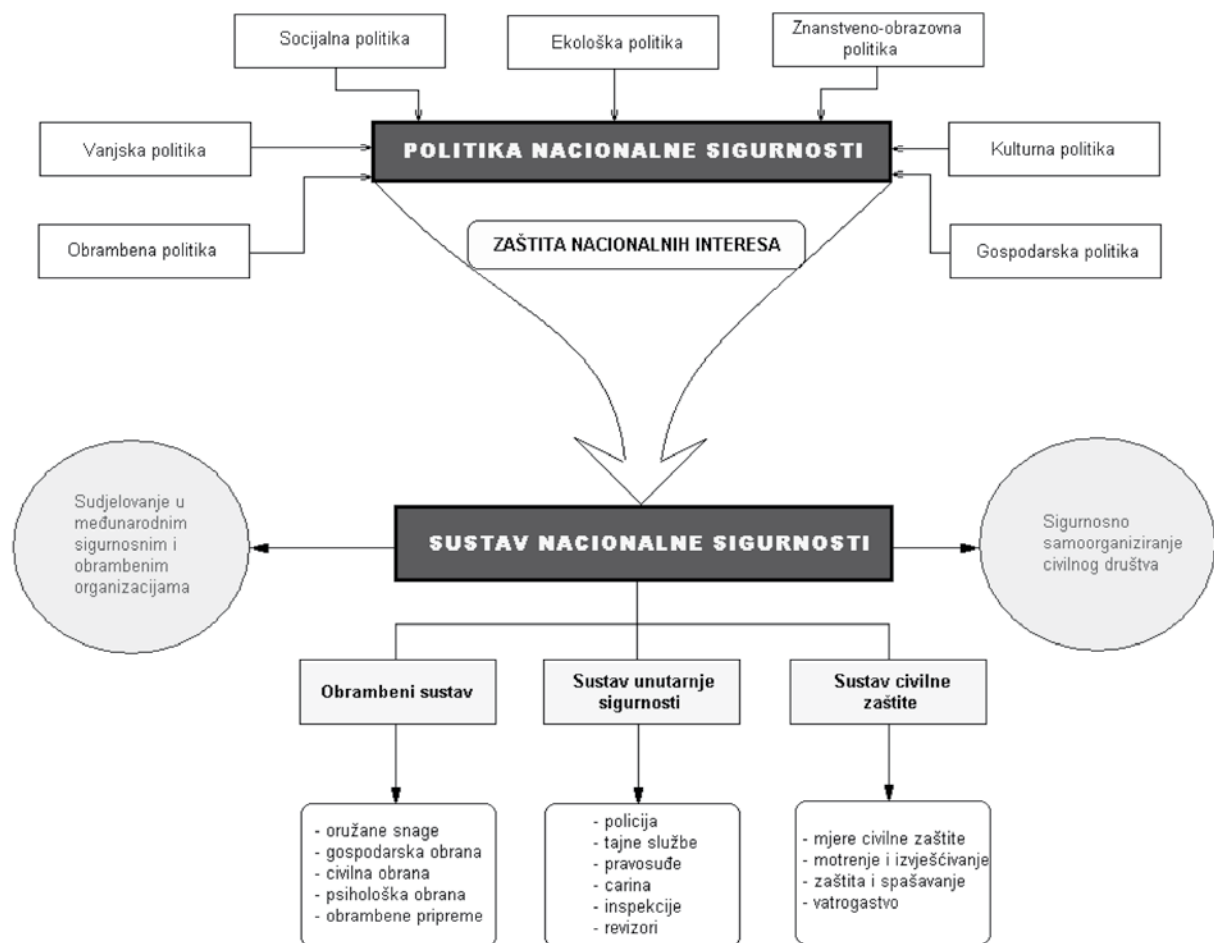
Socijalna politika

Ekološka politika

Znanstveno-obrazovna politika

Vanjska politika

POLITIKA NACIONALNE SIGURNOSTI

Kulturna politika

Obrambena politika

ZAŠTITA NACIONALNIH INTERESA

Gospodarska politika

Sudjelovanje u međunarodnim sigurnosnim i obrambenim organizacijama

SUSTAV NACIONALNE SIGURNOSTI

Sigurnosno samoorganiziranje civilnog društva

Obrambeni sustav

Sustav unutarnje sigurnosti

Sustav civilne zaštite

- oružane snage
- gospodarska obrana
- civilna obrana
- psihološka obrana
- obrambene pripreme

- policija
- tajne službe
- pravosuđe
- carina
- inspekcije
- revizori

- mjere civilne zaštite
- motrenje i izvješćivanje
- zaštita i spašavanje
- vatrogastvo